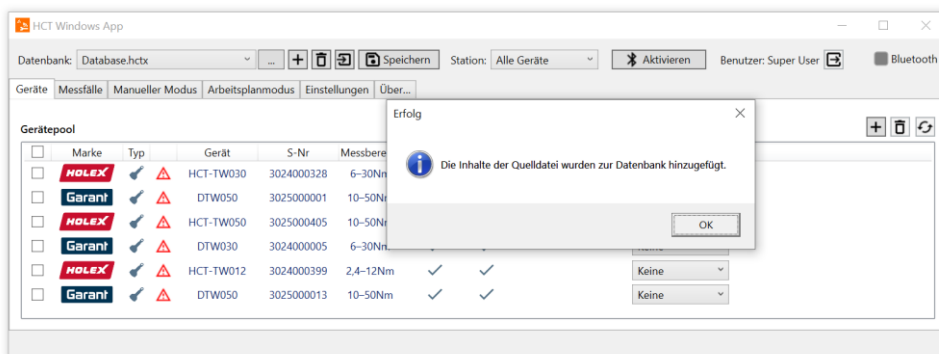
HCT Windows App

Datenbank: Database.hctx ... Speichern Station: Alle Geräte Aktivieren Benutzer: Super User Bluetooth

Geräte | Messfälle | Manueller Modus | Arbeitsplanmodus | Einstellungen | Über...

Gerätepool

| | Marke | Typ | | Gerät | S-Nr | Messbere | | | |
|---|---|---|---|---|---|---|---|---|---|
| ☐ | HOLEX | | | HCT-TW030 | 3024000328 | 6–30Nr | | | |
| ☐ | Garant | | | DTW050 | 3025000001 | 10–50Nr | | | |
| ☐ | HOLEX | | | HCT-TW050 | 3025000405 | 10–50Nr | | | |
| ☐ | Garant | | | DTW030 | 3024000005 | 6–30Nr | | | Keine |
| ☐ | HOLEX | | | HCT-TW012 | 3024000399 | 2,4–12Nm | ✓ | ✓ | Keine |
| ☐ | Garant | | | DTW050 | 3025000013 | 10–50Nm | ✓ | ✓ | Keine |

Erfolg

Die Inhalte der Quelldatei wurden zur Datenbank hinzugefügt.

OK